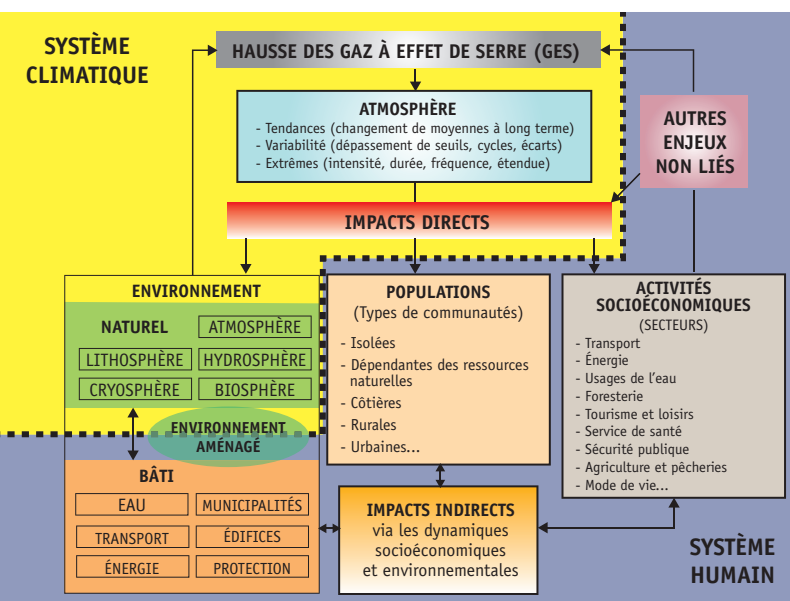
SYSTÈME CLIMATIQUE

HAUSSE DES GAZ À EFFET DE SERRE (GES)

ATMOSPHÈRE
- Tendances (changement de moyennes à long terme)
- Variabilité (dépassement de seuils, cycles, écarts)
- Extrêmes (intensité, durée, fréquence, étendue)

AUTRES ENJEUX NON LIÉS

IMPACTS DIRECTS

ENVIRONNEMENT

NATUREL
ATMOSPHÈRE
LITHOSPHÈRE
HYDROSPHÈRE
CRYOSPHÈRE
BIOSPHÈRE

ENVIRONNEMENT AMÉNAGÉ

BÂTI
EAU
MUNICIPALITÉS
TRANSPORT
ÉDIFICES
ÉNERGIE
PROTECTION

POPULATIONS
(Types de communautés)
- Isolées
- Dépendantes des ressources naturelles
- Côtières
- Rurales
- Urbaines...

ACTIVITÉS SOCIOÉCONOMIQUES
(SECTEURS)
- Transport
- Énergie
- Usages de l'eau
- Foresterie
- Tourisme et loisirs
- Service de santé
- Sécurité publique
- Agriculture et pêcheries
- Mode de vie...

IMPACTS INDIRECTS
via les dynamiques socioéconomiques et environnementales

SYSTÈME HUMAIN